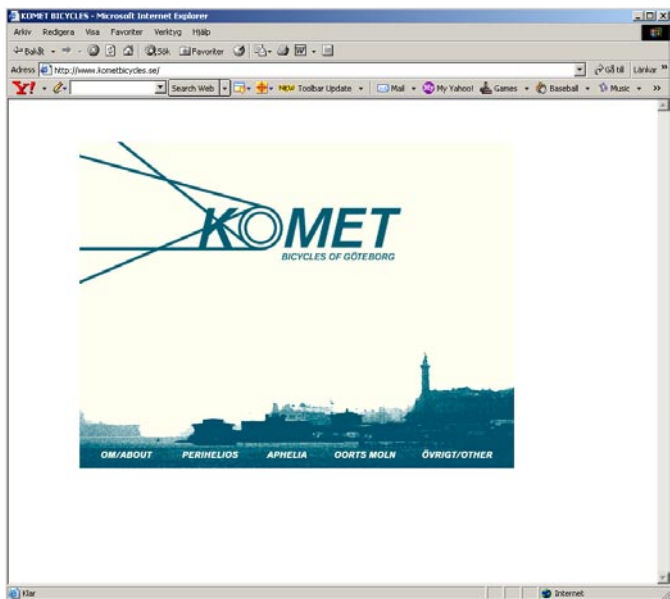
KOMET BICYCLES - Microsoft Internet Explorer

Arkiv Redigera Visa Favoriter Verktyg Hjälp

Bakåt Sök Favoriter

Adress http://www.kometbicycles.se/

Gå till Länkar

Search Web Toolbar Update Mail My Yahoo! Games Baseball Music

KOMET

BICYCLES OF GÖTEBORG

OM/ABOUT PERIHELIOS APHELIA OORTS MOLN ÖVRIGT/OTHER

Klar Internet